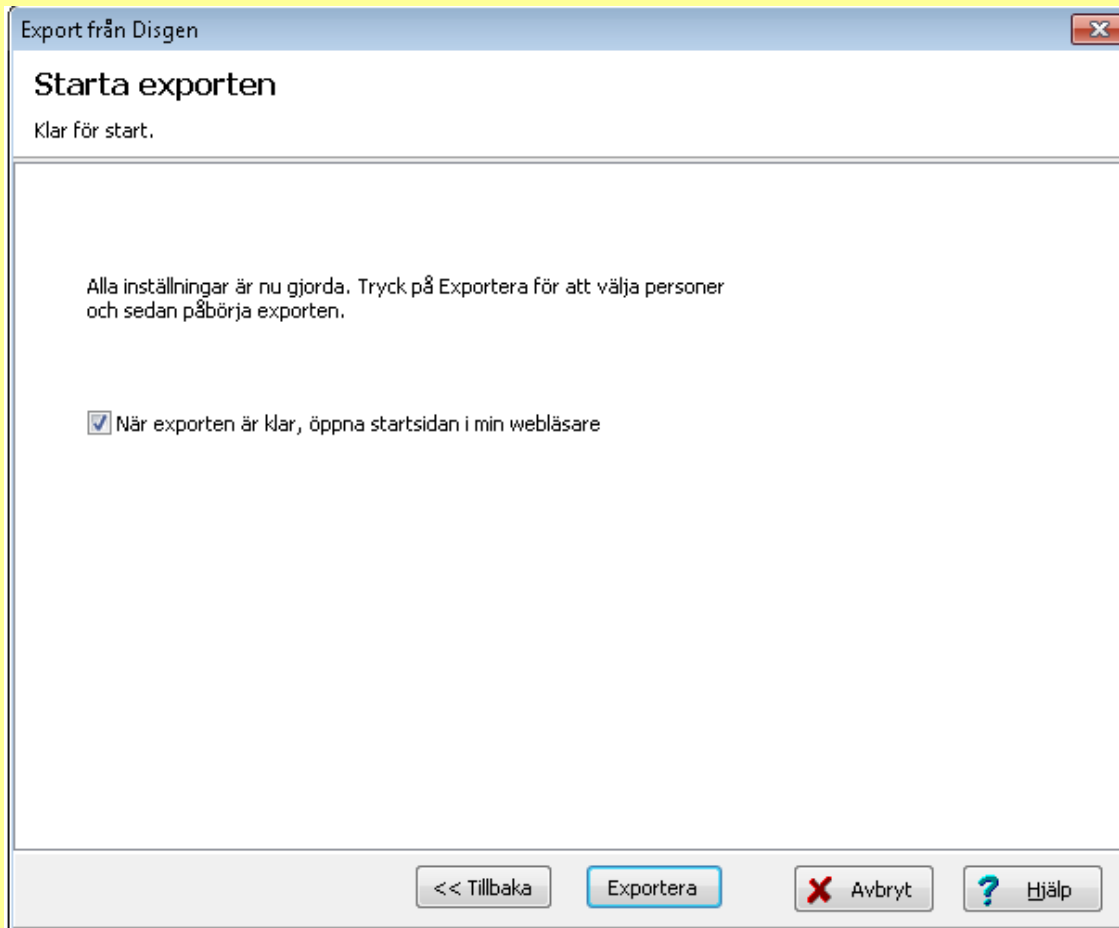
Export från Disgen

Starta exporten

Klar för start.

Alla inställningar är nu gjorda. Tryck på Exportera för att välja personer och sedan påbörja exporten.

När exporten är klar, öppna startsidan i min webläsare

<< Tillbaka

Exportera

Avbryt

Hjälp